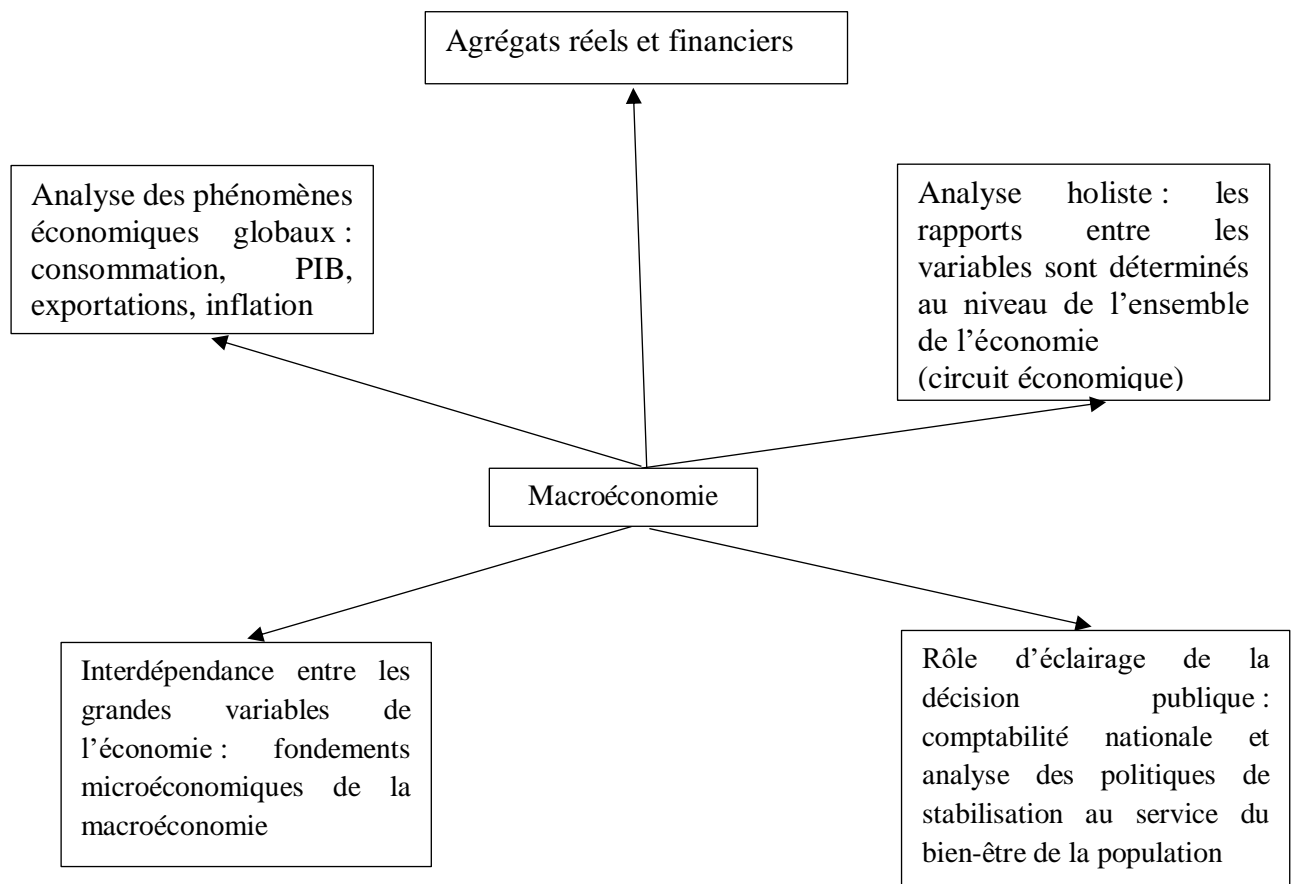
Agrégats réels et financiers

Analyse des phénomènes économiques globaux : consommation, PIB, exportations, inflation

Analyse holiste : les rapports entre les variables sont déterminés au niveau de l'ensemble de l'économie
(circuit économique)

Macroéconomie

Interdépendance entre les grandes variables de l'économie : fondements microéconomiques de la macroéconomie

Rôle d'éclairage de la décision publique : comptabilité nationale et analyse des politiques de stabilisation au service du bien-être de la population